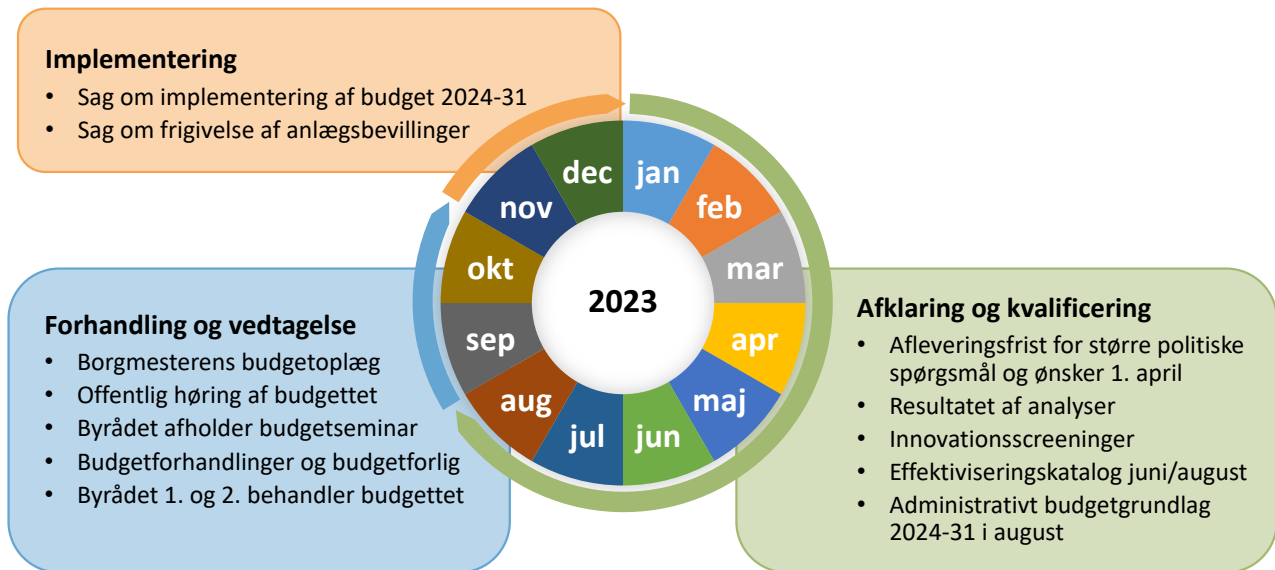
Implementering
• Sag om implementering af budget 2024-31
• Sag om frigivelse af anlægsbevillinger

dec jan feb mar apr maj jun jul aug sep okt nov

2023

Forhandling og vedtagelse
• Borgmesterens budgetoplæg
• Offentlig høring af budgettet
• Byrådet afholder budgetseminar
• Budgetforhandlinger og budgetforlig
• Byrådet 1. og 2. behandler budgettet

Afklaring og kvalificering
• Afleveringsfrist for større politiske spørgsmål og ønsker 1. april
• Resultatet af analyser
• Innovationsscreeninger
• Effektiviseringskatalog juni/august
• Administrativt budgetgrundlag 2024-31 i august